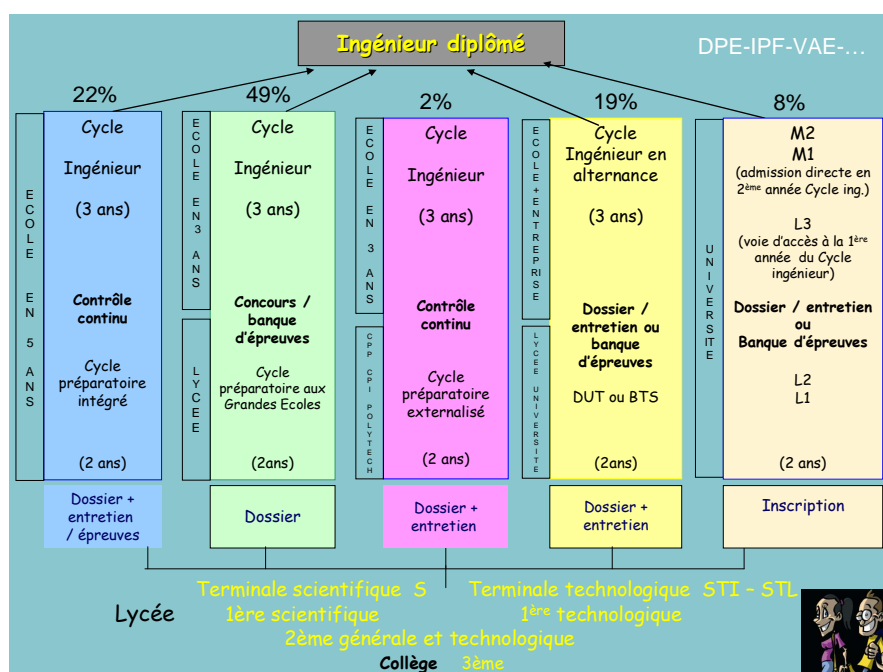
Ingénieur diplômé

DPE-IPF-VAE-…

22%

ECOLE EN 5 ANS

Cycle

Ingénieur

(3 ans)

Contrôle continu

Cycle préparatoire intégré

(2 ans)

Dossier + entretien / épreuves

49%

ECOLE EN 3 ANS

Cycle

Ingénieur

(3 ans)

Concours / banque d'épreuves

LYCEE

Cycle préparatoire aux Grandes Ecoles

(2ans)

Dossier

2%

ECOLE EN 3 ANS

Cycle

Ingénieur

(3 ans)

Contrôle continu

CPP CPI POLYTECH

Cycle préparatoire externalisé

(2 ans)

Dossier + entretien

19%

ECOLE + ENTREPRISE

Cycle Ingénieur en alternance

(3 ans)

Dossier / entretien ou banque d'épreuves

LYCEE UNIVERSITE

DUT ou BTS

(2ans)

Dossier + entretien

8%

UNIVERSITE

M2

M1

(admission directe en 2$^{ème}$ année Cycle ing.)

L3

(voie d'accès à la 1$^{ère}$ année du Cycle ingénieur)

Dossier / entretien ou Banque d'épreuves

L2

L1

(2 ans)

Inscription

Terminale scientifique S

Terminale technologique STI – STL

Lycée

1ère scientifique

1$^{ère}$ technologique

2ème générale et technologique

Collège 3ème